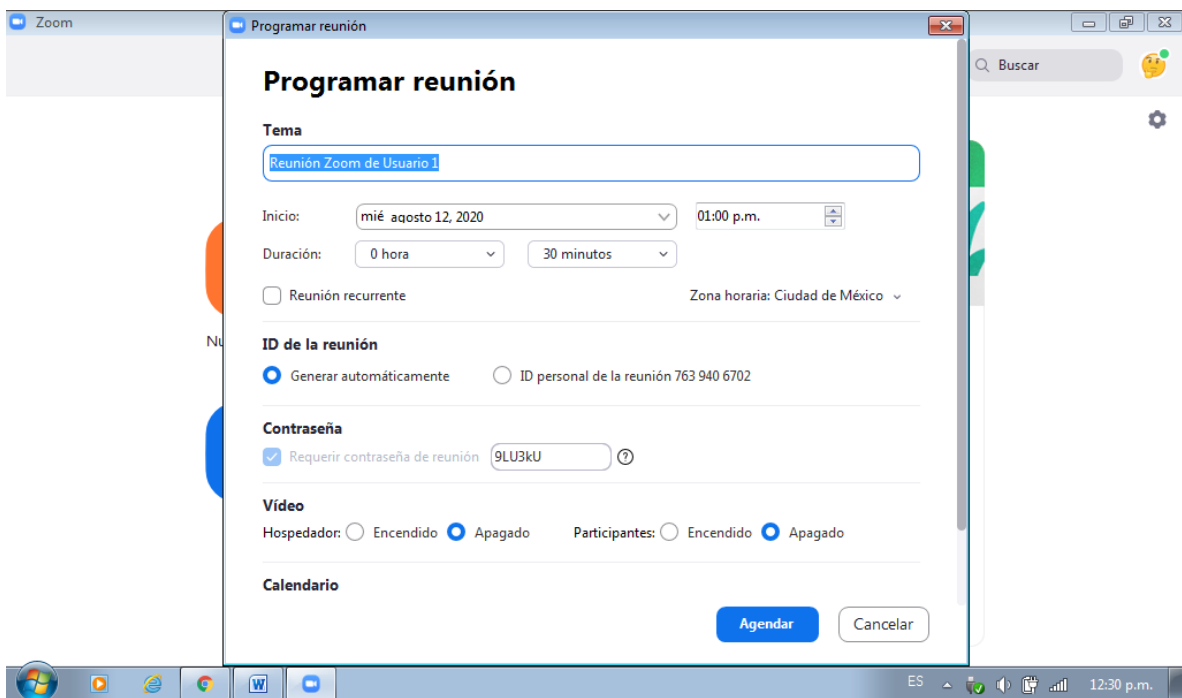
Zoom

Programar reunión

Buscar

Programar reunión

Tema

Reunión Zoom de Usuario 1

Inicio: mié agosto 12, 2020 01:00 p.m.

Duración: 0 hora 30 minutos

Reunión recurrente

Zona horaria: Ciudad de México

Nu

ID de la reunión

Generar automáticamente

ID personal de la reunión 763 940 6702

Contraseña

Requerir contraseña de reunión 9LU3kU

Vídeo

Hospedador: Encendido Apagado

Participantes: Encendido Apagado

Calendario

Agendar

Cancelar

ES

12:30 p.m.